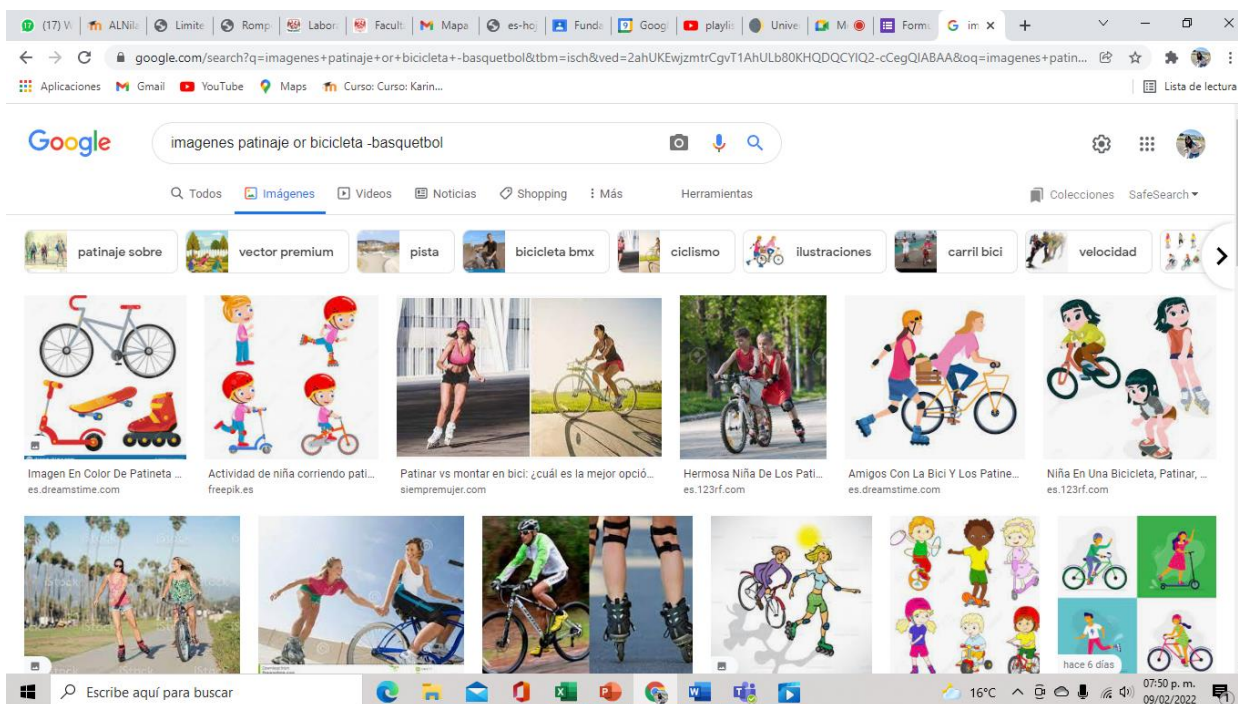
(17) W | ALNila | Limite | Romp | Labor | Facult | Mapa | es-hoj | Funda | Googl | playlis | Unive | M | Form | im ×

google.com/search?q=imagenes+patinaje+or+bicicleta+-basquetbol&tbm=isch&ved=2ahUKEwjzmtrCgvT1AhULb80KHQDQCYIQ2-cCegQIABAA&oq=imagenes+patin...

Aplicaciones Gmail YouTube Maps Curso: Curso: Karin... Lista de lectura

Google imagenes patinaje or bicicleta -basquetbol

Todos Imágenes Videos Noticias Shopping Más Herramientas Colecciones SafeSearch

patinaje sobre | vector premium | pista | bicicleta bmx | ciclismo | ilustraciones | carril bici | velocidad

Imagen En Color De Patineta ... es.dreamstime.com

Actividad de niña corriendo pati... freepik.es

Patinar vs montar en bici: ¿cuál es la mejor opció... siempremujer.com

Hermosa Niña De Los Pati... es.123rf.com

Amigos Con La Bici Y Los Patine... es.dreamstime.com

Niña En Una Bicicleta, Patinar, ... es.123rf.com

hace 6 días

Escribe aquí para buscar

16°C 07:50 p. m. 09/02/2022